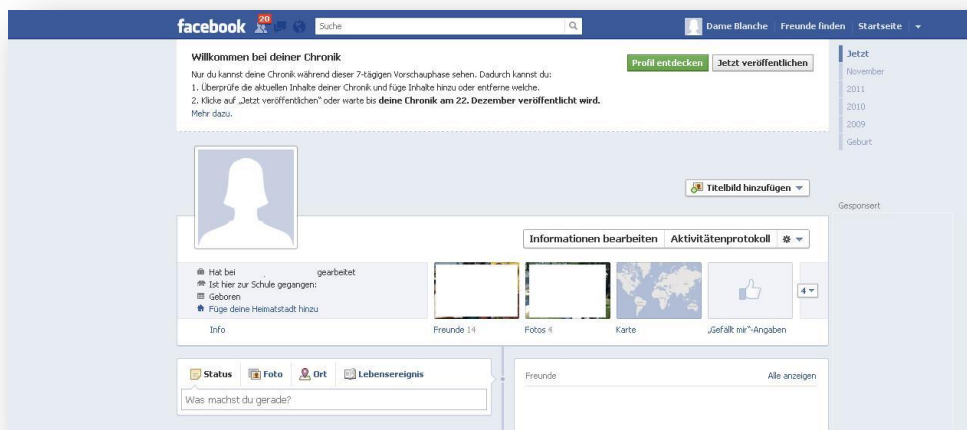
facebook 20 Suche

Dame Blanche Freunde finden Startseite

Willkommen bei deiner Chronik

Nur du kannst deine Chronik während dieser 7-tägigen Vorschauphase sehen. Dadurch kannst du:
1. Überprüfe die aktuellen Inhalte deiner Chronik und füge Inhalte hinzu oder entferne welche.
2. Klicke auf „Jetzt veröffentlichen" oder warte bis deine Chronik am 22. Dezember veröffentlicht wird.
Mehr dazu.

Profil entdecken Jetzt veröffentlichen

Jetzt
November
2011
2010
2009
Geburt

Titelbild hinzufügen

Gesponsert

Informationen bearbeiten Aktivitätenprotokoll

Hat bei gearbeitet
Ist hier zur Schule gegangen:
Geboren
Füge deine Heimatstadt hinzu

Info

Freunde 14

Fotos 4

Karte

„Gefällt mir"-Angaben

4

Status Foto Ort Lebensereignis

Was machst du gerade?

Freunde

Alle anzeigen